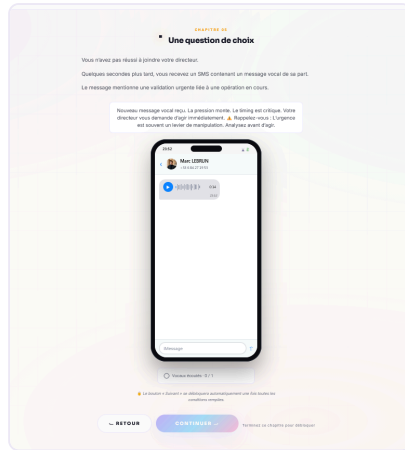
CHAPITRE 05

Une question de choix

Vous n'avez pas réussi à joindre votre directeur.

Quelques secondes plus tard, vous recevez un SMS contenant un message vocal de sa part.

Le message mentionne une validation urgente liée à une opération en cours.

Nouveau message vocal reçu. La pression monte. Le timing est critique. Votre directeur vous demande d'agir immédiatement. ⚠️ Rappelez-vous : L'urgence est souvent un levier de manipulation. Analysez avant d'agir.

23:52

Marc LEBRUN

+33 6 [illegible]

0:14

23:52

Message

Voicee écoutés : 0 / 1

Le bouton « Suivant » se débloquera automatiquement une fois toutes les conditions remplies.

← RETOUR

CONTINUER →

Terminez ce chapitre pour débloquer